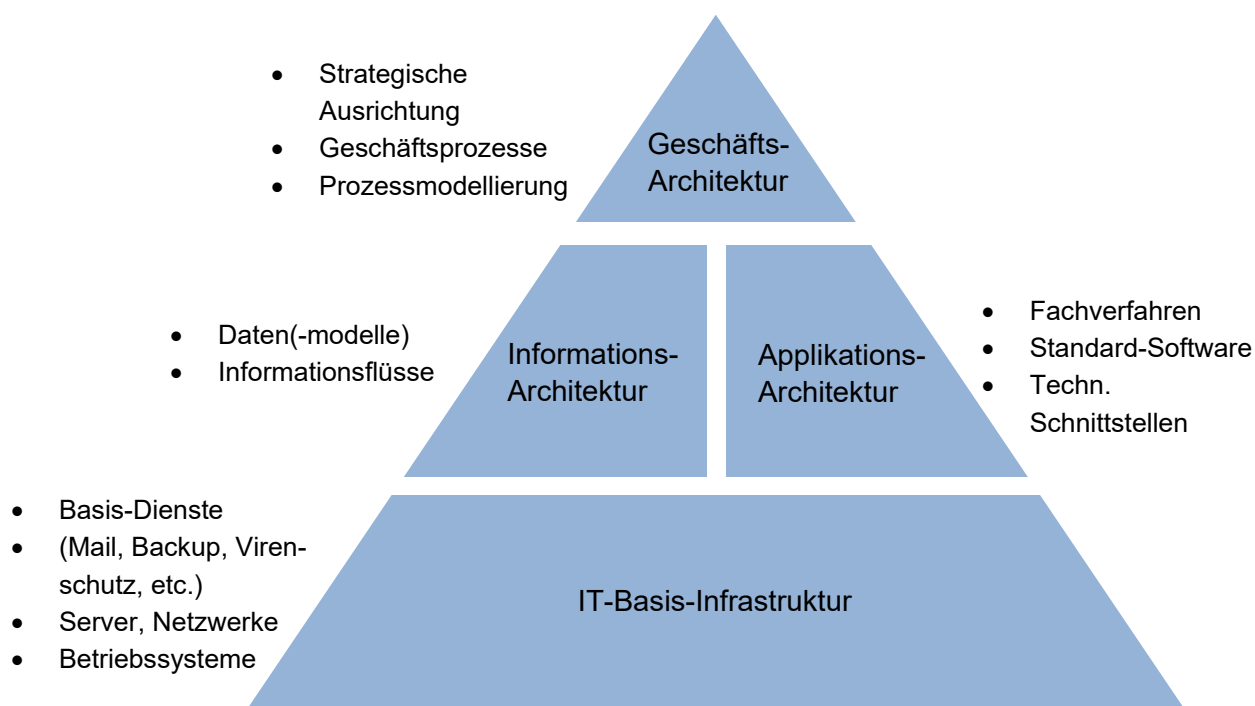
- Strategische Ausrichtung
- Geschäftsprozesse
- Prozessmodellierung

Geschäfts-Architektur

- Daten(-modelle)
- Informationsflüsse

Informations-Architektur

Applikations-Architektur

- Fachverfahren
- Standard-Software
- Techn. Schnittstellen

- Basis-Dienste
- (Mail, Backup, Virenschutz, etc.)
- Server, Netzwerke
- Betriebssysteme

IT-Basis-Infrastruktur